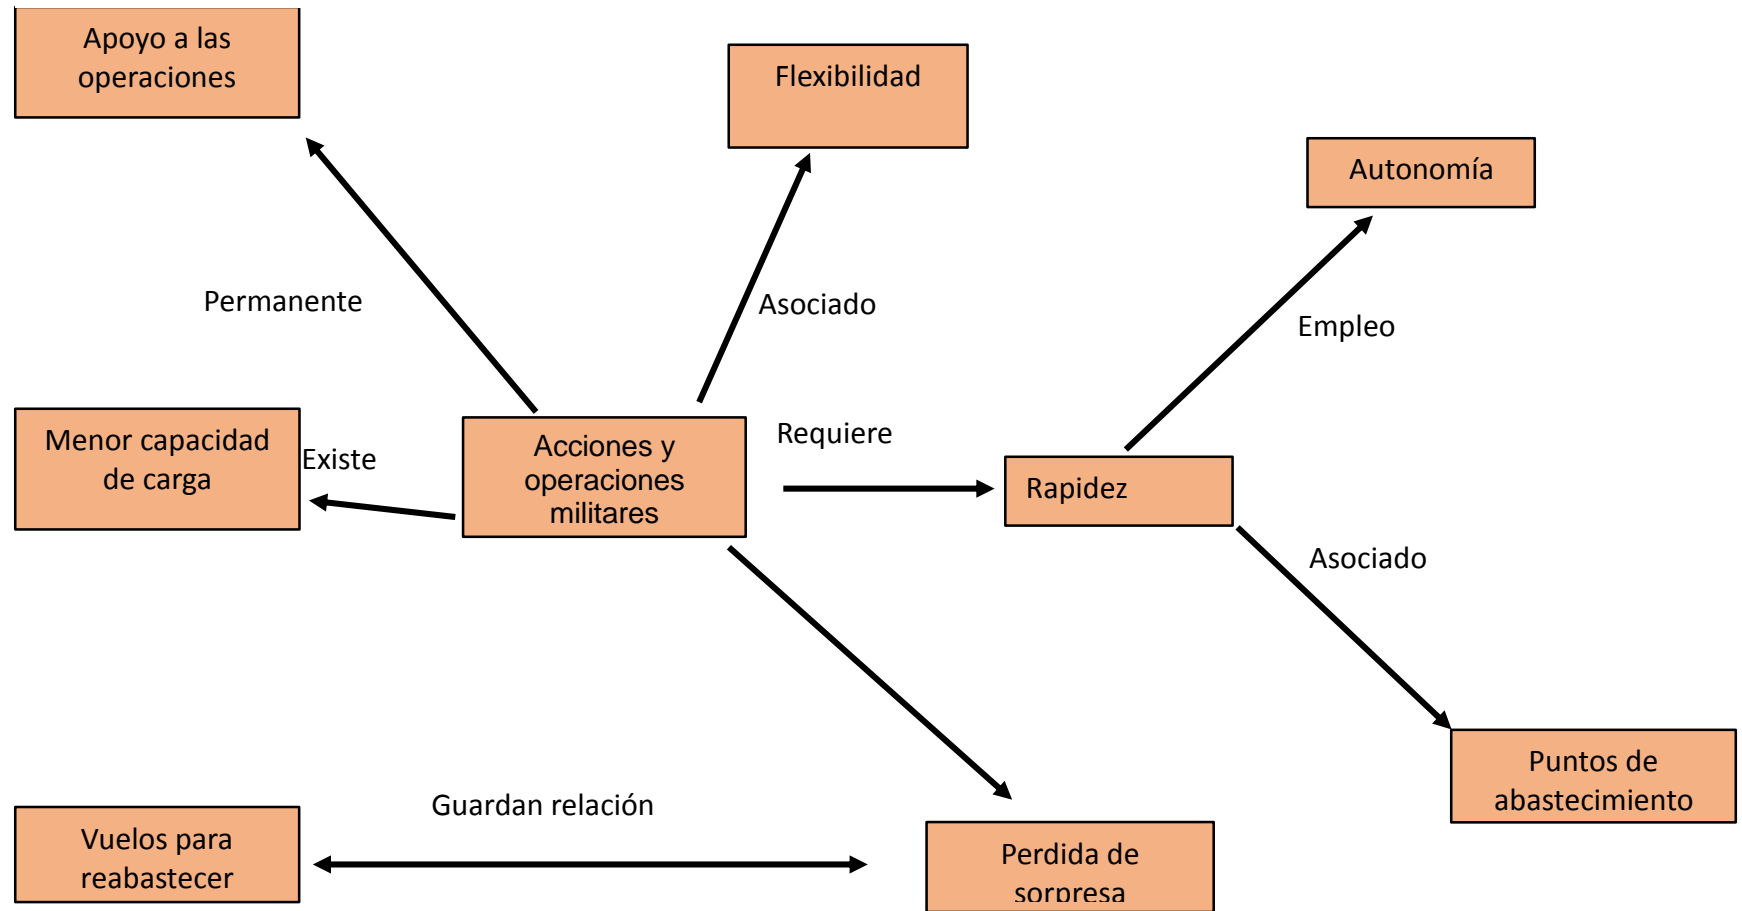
Apoyo a las operaciones

Flexibilidad

Autonomía

Permanente

Asociado

Empleo

Menor capacidad de carga

Existe

Acciones y operaciones militares

Requiere

Rapidez

Asociado

Puntos de abastecimiento

Guardan relación

Vuelos para reabastecer

Perdida de sorpresa